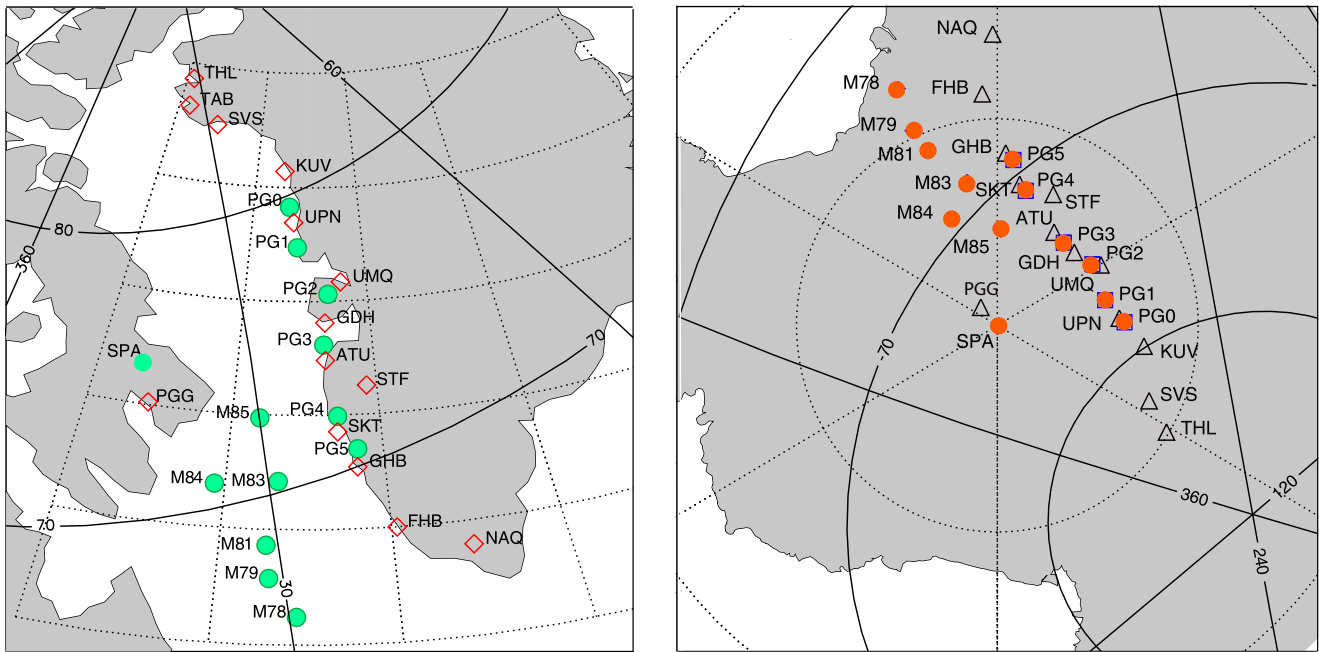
60
THL
TAB
SVS
KUV
PG0
UPN
80
360
PG1
UMQ
PG2
GDH
PG3
ATU
70
SPA
STF
PGG
M85
PG4
SKT
PG5
GHB
M84
M83
70
FHB
NAQ
M81
M79
30
M78

NAQ
M78
FHB
M79
GHB
PG5
M81
M83
SKT
PG4
STF
M84
ATU
M85
PG3
GDH
PG2
UMQ
PGG
PG1
SPA
UPN
PG0
-70
KUV
SVS
THL
360
120
240